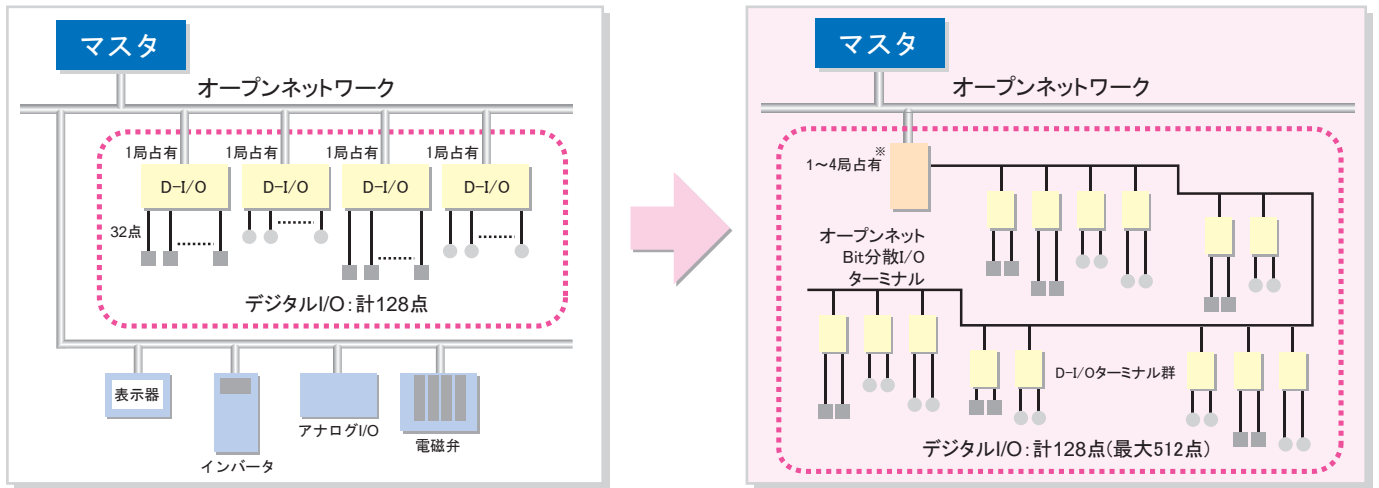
マスタ

オープンネットワーク

1局占有
1局占有
1局占有
1局占有

D-I/O
D-I/O
D-I/O
D-I/O

32点

デジタルI/O:計128点

表示器
インバータ
アナログI/O
電磁弁

マスタ

オープンネットワーク

1~4局占有※

オープンネット
Bit分散I/O
ターミナル

D-I/Oターミナル群

デジタルI/O:計128点(最大512点)